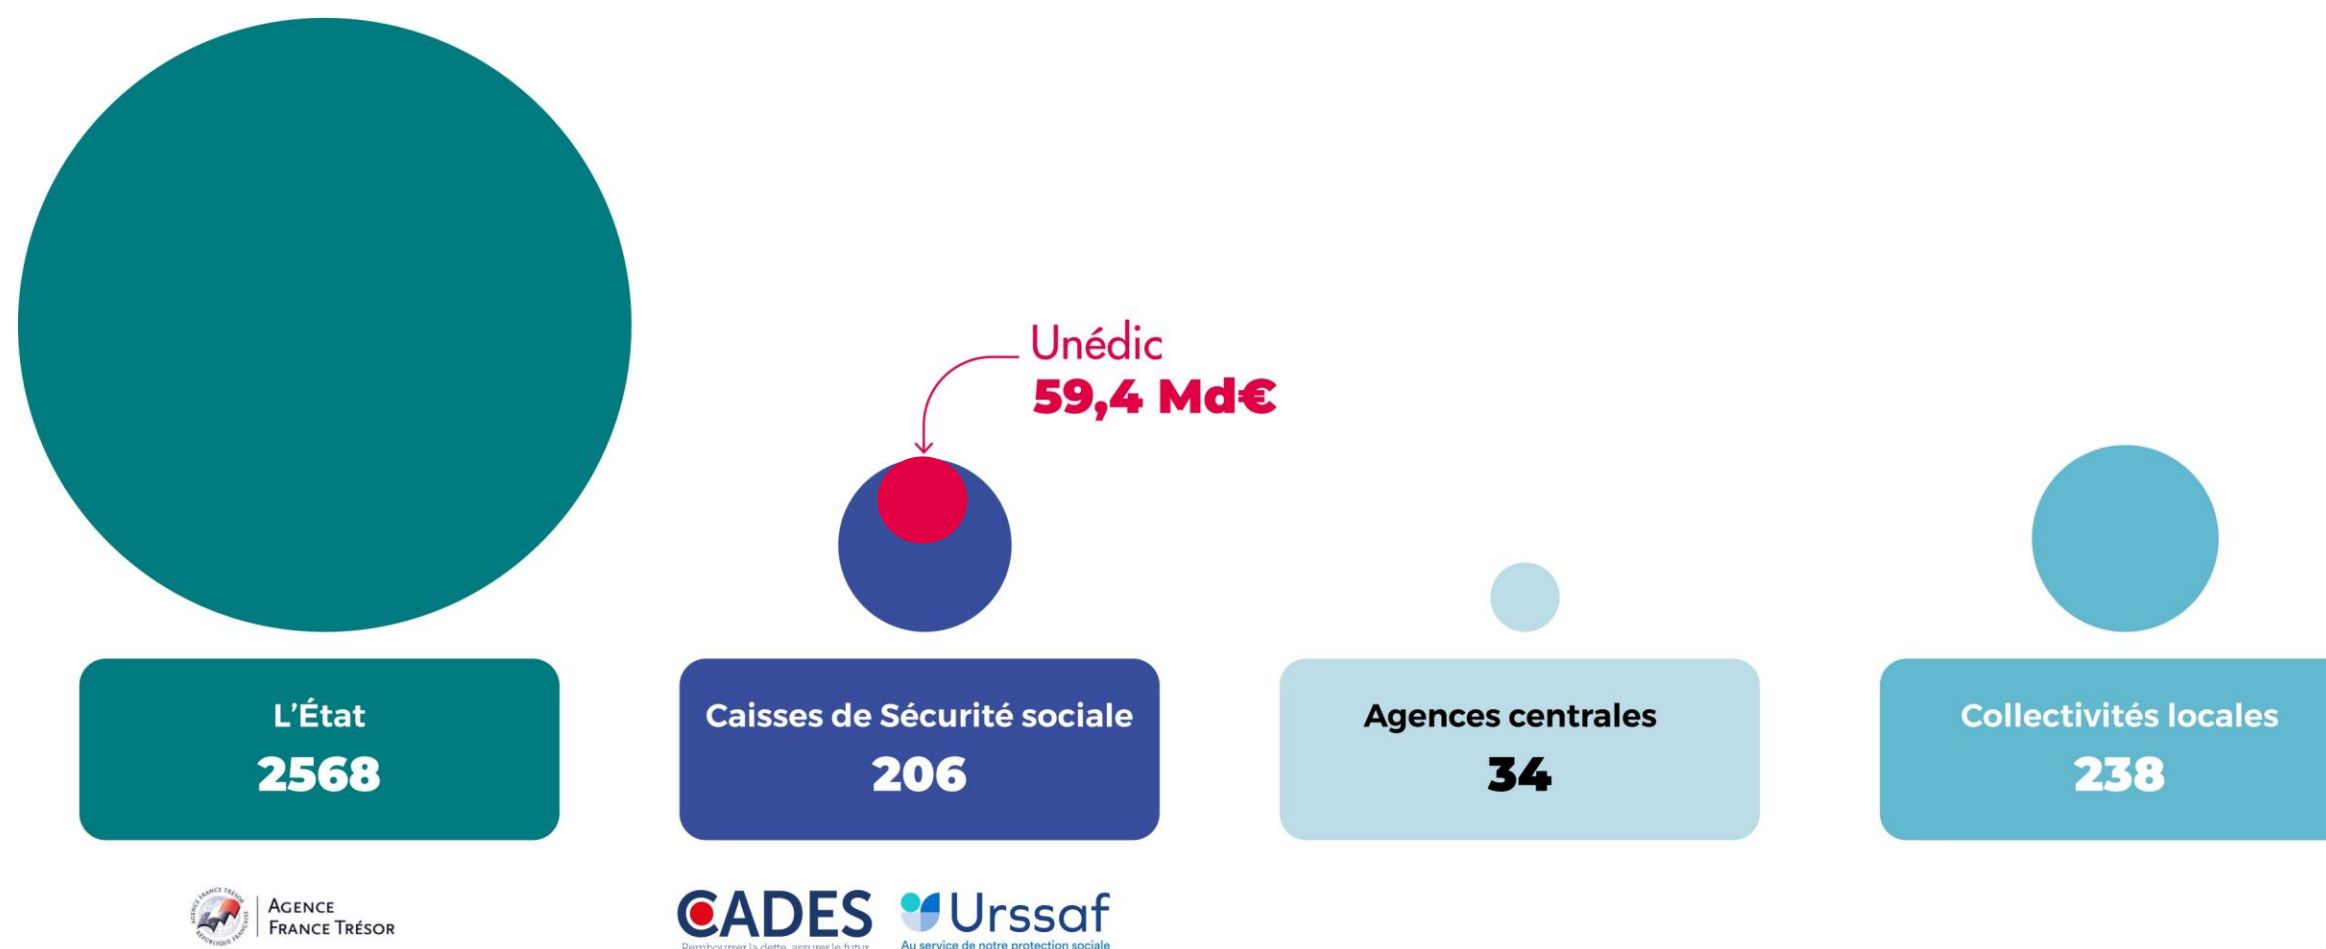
Unédic
59,4 Md€

L'État
2568

Caisses de Sécurité sociale
206

Agences centrales
34

Collectivités locales
238

AGENCE FRANCE TRÉSOR

CADES
Rembourser la dette, assurer le futur

Urssaf
Au service de notre protection sociale